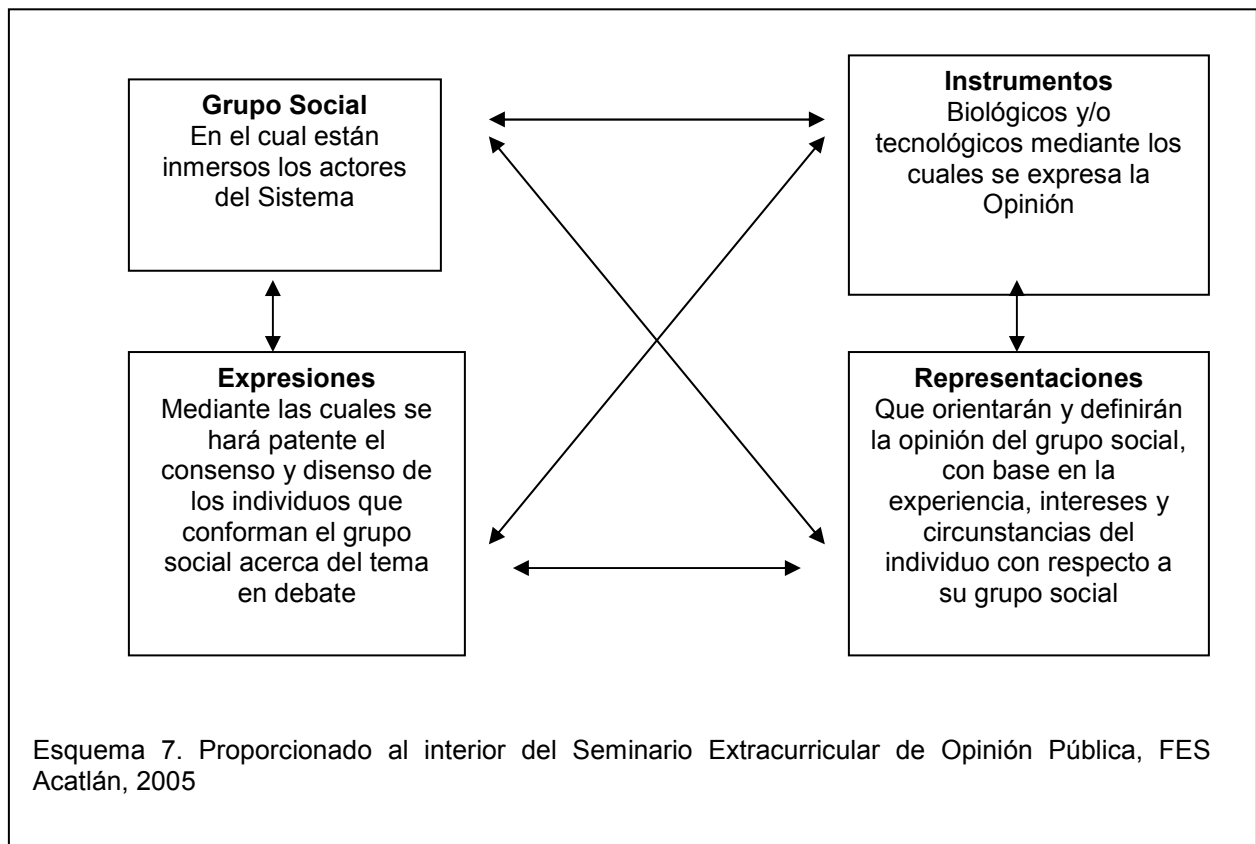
Grupo Social
En el cual están inmersos los actores del Sistema

Instrumentos
Biológicos y/o tecnológicos mediante los cuales se expresa la Opinión

Expresiones
Mediante las cuales se hará patente el consenso y disenso de los individuos que conforman el grupo social acerca del tema en debate

Representaciones
Que orientarán y definirán la opinión del grupo social, con base en la experiencia, intereses y circunstancias del individuo con respecto a su grupo social

Esquema 7. Proporcionado al interior del Seminario Extracurricular de Opinión Pública, FES Acatlán, 2005